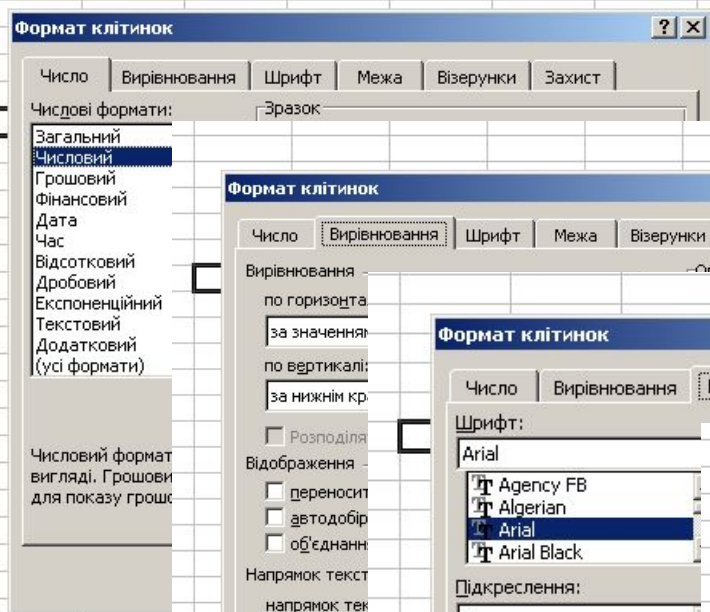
Формат клітинок

?

Число | Вирівнювання | Шрифт | Межа | Візерунки | Захист

Числові формати:

Зразок

Загальний
Числовий
Грошовий
Фінансовий
Дата
Час
Відсотковий
Дробовий
Експоненційний
Текстовий
Додатковий
(усі формати)

Числовий формат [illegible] вигляді. Грошови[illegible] для показу грош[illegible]

Формат клітинок

Число | Вирівнювання | Шрифт | Межа | Візерунки

Вирівнювання

по горизонта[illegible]

за значення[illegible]

по вертикалі:

за нижнім кра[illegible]

Розподіля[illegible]

Відображення

переносит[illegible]

автодобір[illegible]

об'єднанн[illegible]

Напрямок текст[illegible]

напрямок тек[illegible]

Формат клітинок

Число | Вирівнювання

Шрифт:

Arial

Agency FB
Algerian
Arial
Arial Black

Підкреслення: